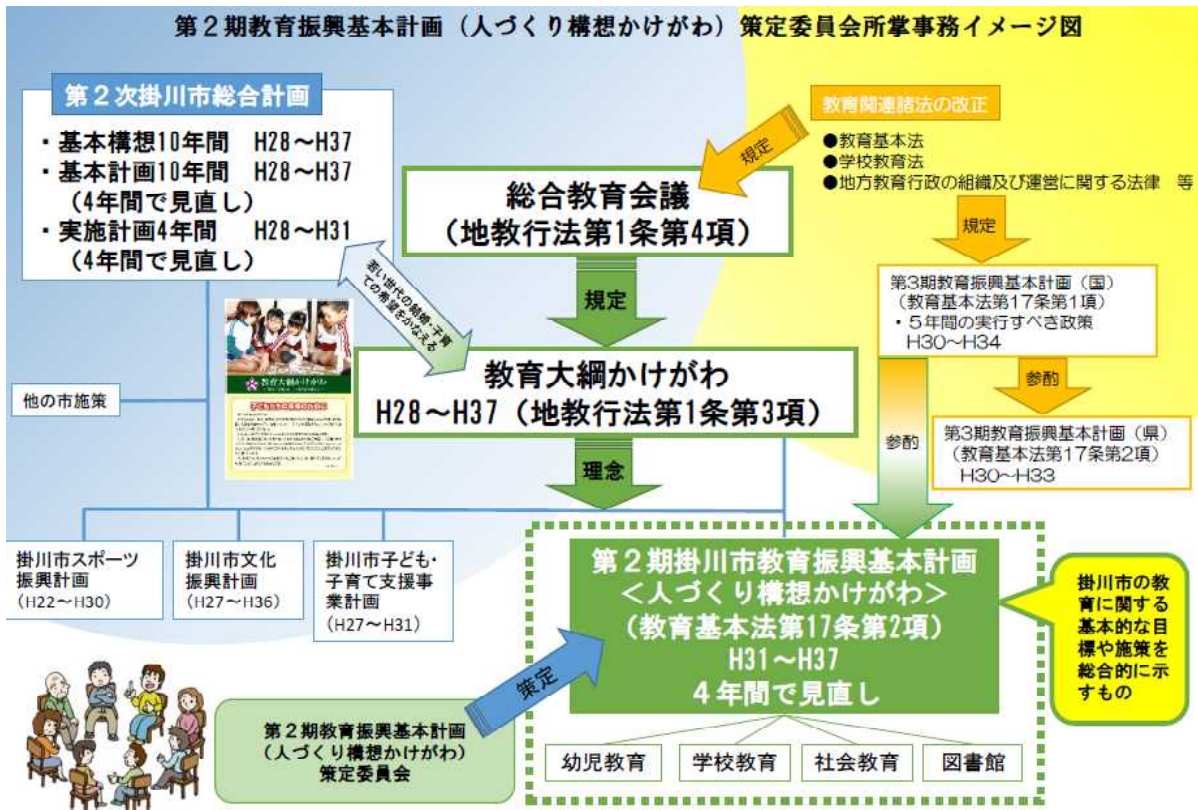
第２期教育振興基本計画（人づくり構想かけがわ）策定委員会所掌事務イメージ図

第２次掛川市総合計画

・基本構想10年間　H28～H37
・基本計画10年間　H28～H37
（4年間で見直し）
・実施計画4年間　H28～H31
（4年間で見直し）

教育関連諸法の改正

規定

●教育基本法
●学校教育法
●地方教育行政の組織及び運営に関する法律　等

総合教育会議
（地教行法第1条第4項）

若い世代の結婚・子育ての希望をかなえる

規定

規定

第3期教育振興基本計画（国）
（教育基本法第17条第1項）
・５年間の実行すべき政策
H30～H34

参酌

他の市施策

教育大綱かけがわ
H28～H37（地教行法第1条第3項）

第3期教育振興基本計画（県）
（教育基本法第17条第2項）
H30～H33

参酌

理念

掛川市スポーツ振興計画
（H22～H30）

掛川市文化振興計画
（H27～H36）

掛川市子ども・子育て支援事業計画
（H27～H31）

第２期掛川市教育振興基本計画
＜人づくり構想かけがわ＞
（教育基本法第17条第2項）
H31～H37
４年間で見直し

掛川市の教育に関する基本的な目標や施策を総合的に示すもの

策定

第２期教育振興基本計画
（人づくり構想かけがわ）
策定委員会

幼児教育　学校教育　社会教育　図書館